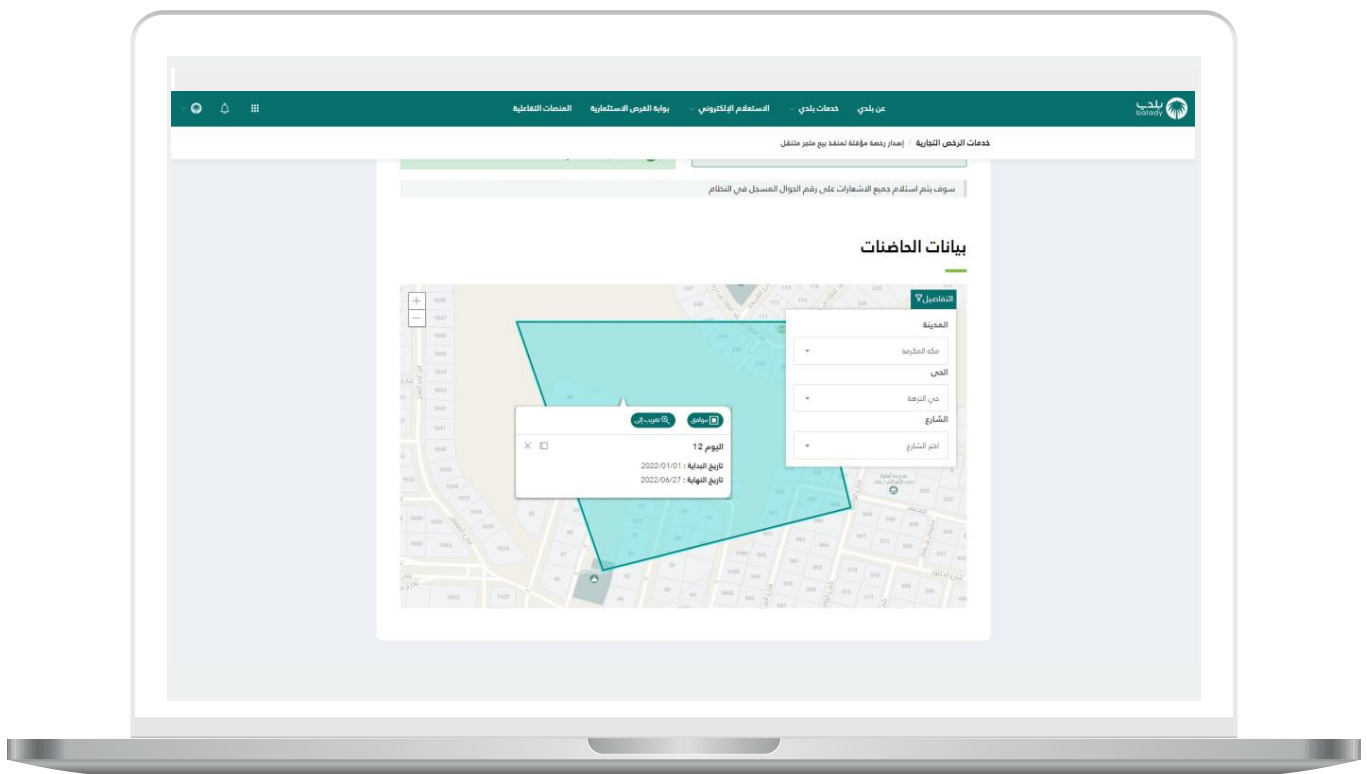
بلدي
balady

عن بلدي
خدمات بلدي
الاستعلام الإلكتروني
بوابة الفرص الاستثمارية
المنصات التفاعلية

خدمات الرخص التجارية / إصدار رخصة مؤقتة لمنفذ بيع متجر متنقل

سوف يتم استلام جميع الاشعارات على رقم الجوال المسجل في النظام

بيانات الحاضنات

التفاصيل

المدينة
مكة المكرمة

الحي
حي النزهة

الشارع
اختر الشارع

موافق
تقريب إلى

اليوم 12
تاريخ البداية : 2022/01/01
تاريخ النهاية : 2022/06/27